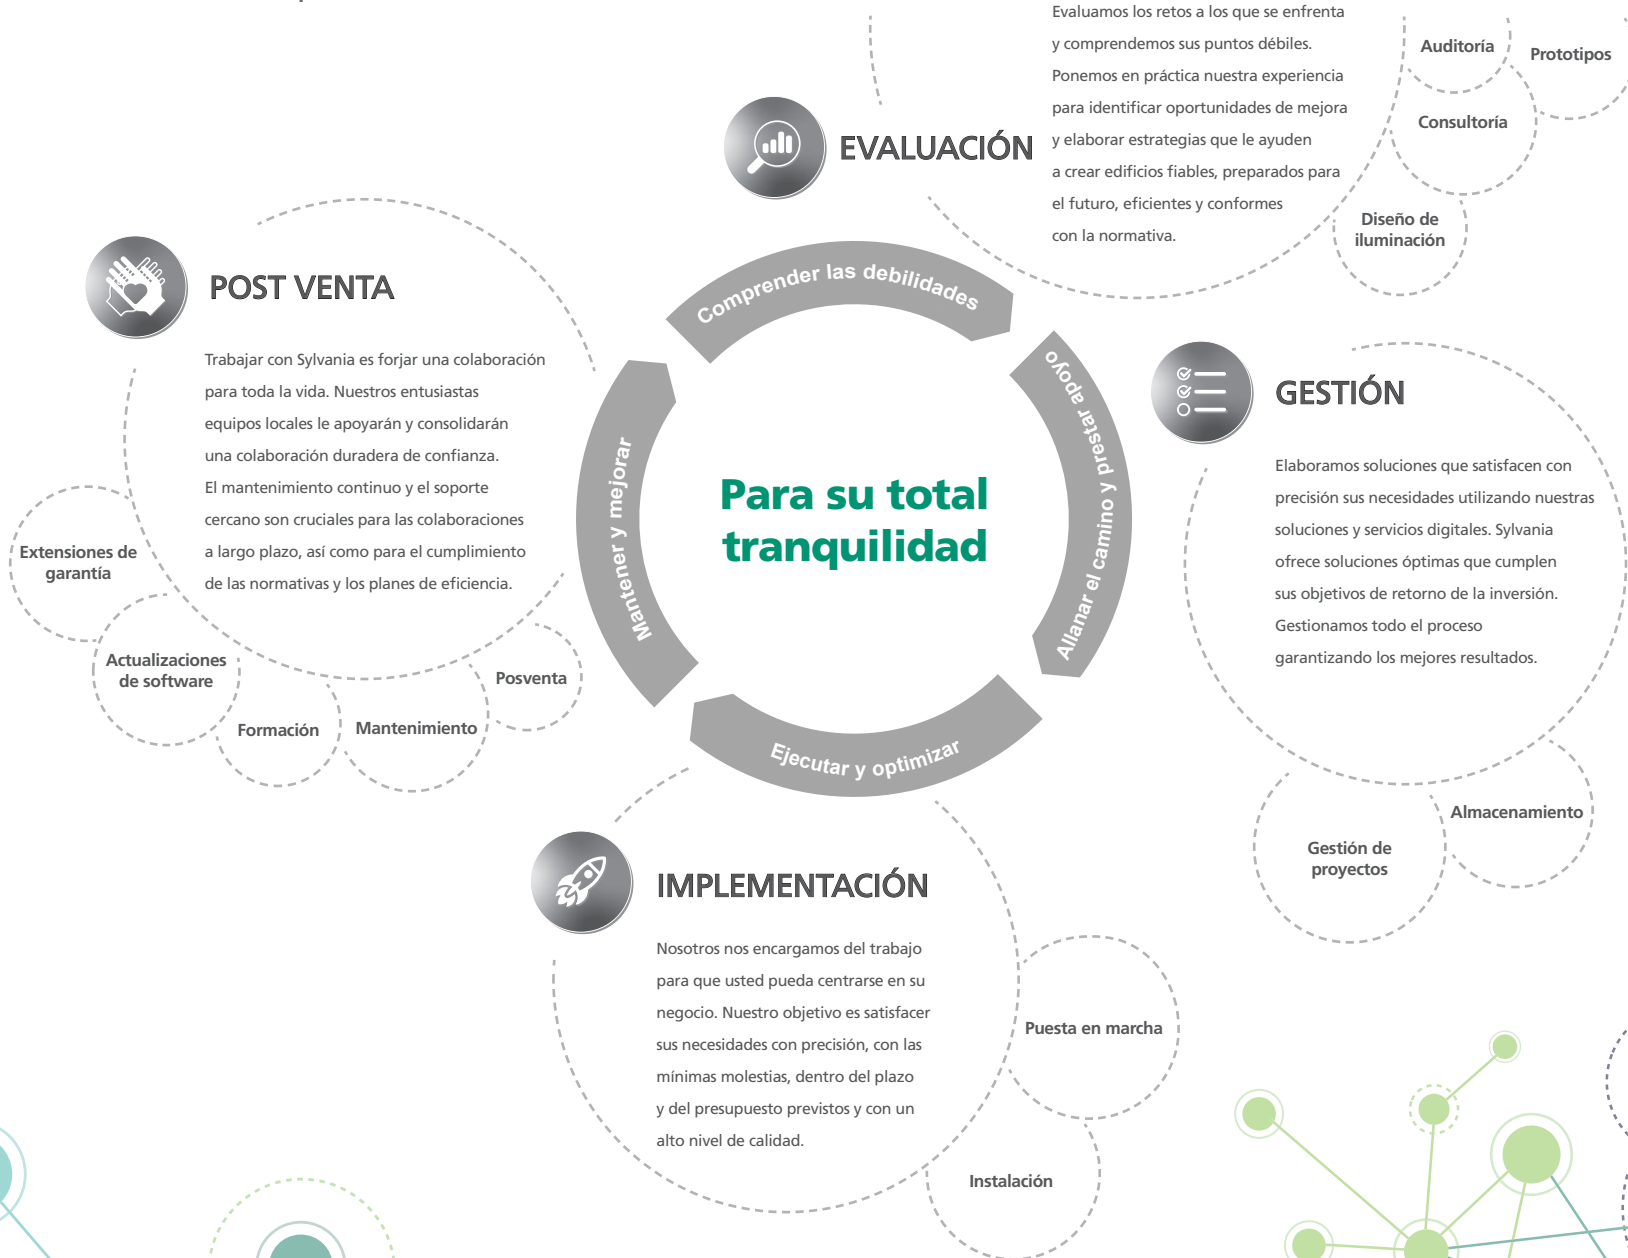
EVALUACIÓN

Evaluamos los retos a los que se enfrenta y comprendemos sus puntos débiles. Ponemos en práctica nuestra experiencia para identificar oportunidades de mejora y elaborar estrategias que le ayuden a crear edificios fiables, preparados para el futuro, eficientes y conformes con la normativa.

Auditoría

Prototipos

Consultoría

Diseño de iluminación

POST VENTA

Trabajar con Sylvania es forjar una colaboración para toda la vida. Nuestros entusiastas equipos locales le apoyarán y consolidarán una colaboración duradera de confianza. El mantenimiento continuo y el soporte cercano son cruciales para las colaboraciones a largo plazo, así como para el cumplimiento de las normativas y los planes de eficiencia.

Extensiones de garantía

Actualizaciones de software

Formación

Mantenimiento

Posventa

Comprender las debilidades

Allanar el camino y prestar apoyo

Ejecutar y optimizar

Mantener y mejorar

Para su total tranquilidad

GESTIÓN

Elaboramos soluciones que satisfacen con precisión sus necesidades utilizando nuestras soluciones y servicios digitales. Sylvania ofrece soluciones óptimas que cumplen sus objetivos de retorno de la inversión. Gestionamos todo el proceso garantizando los mejores resultados.

Almacenamiento

Gestión de proyectos

IMPLEMENTACIÓN

Nosotros nos encargamos del trabajo para que usted pueda centrarse en su negocio. Nuestro objetivo es satisfacer sus necesidades con precisión, con las mínimas molestias, dentro del plazo y del presupuesto previstos y con un alto nivel de calidad.

Puesta en marcha

Instalación